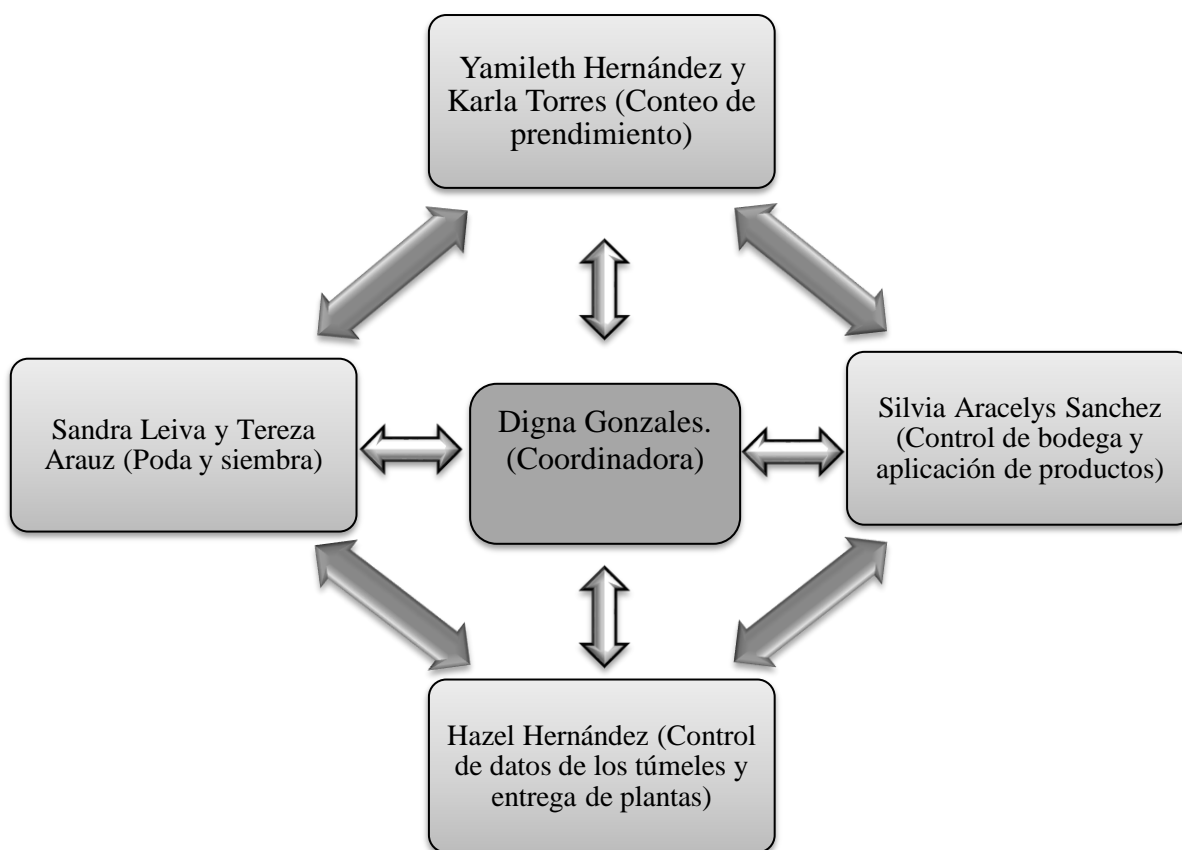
Yamileth Hernández y Karla Torres (Conteo de prendimiento)

Sandra Leiva y Tereza Arauz (Poda y siembra)

Digna Gonzales. (Coordinadora)

Silvia Aracelys Sanchez (Control de bodega y aplicación de productos)

Hazel Hernández (Control de datos de los túmeles y entrega de plantas)